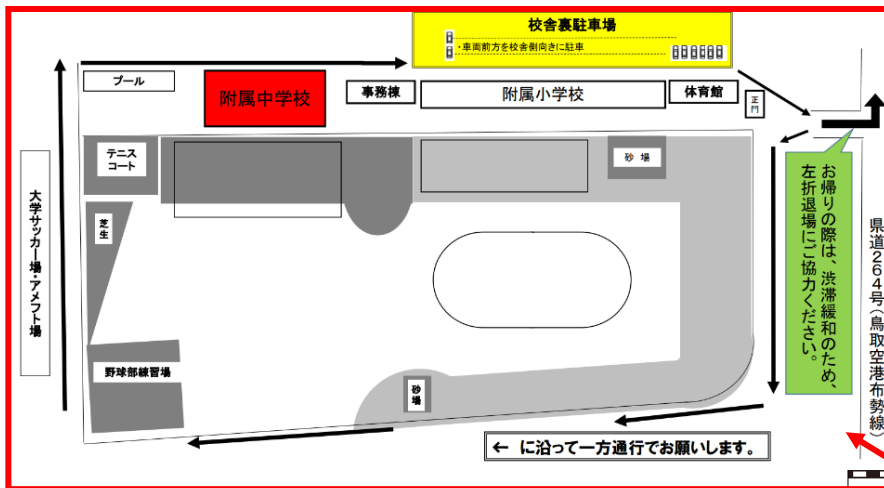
校舎裏駐車場

・車両前方を校舎側向きに駐車

プール

附属中学校

事務棟

附属小学校

体育館

正門

テニスコート

砂場

芝生

大学サッカー場・アメフト場

お帰りの際は、渋滞緩和のため、左折退場にご協力ください。

県道264号(鳥取空港布勢線)

野球部練習場

砂場

← に沿って一方通行でお願いします。